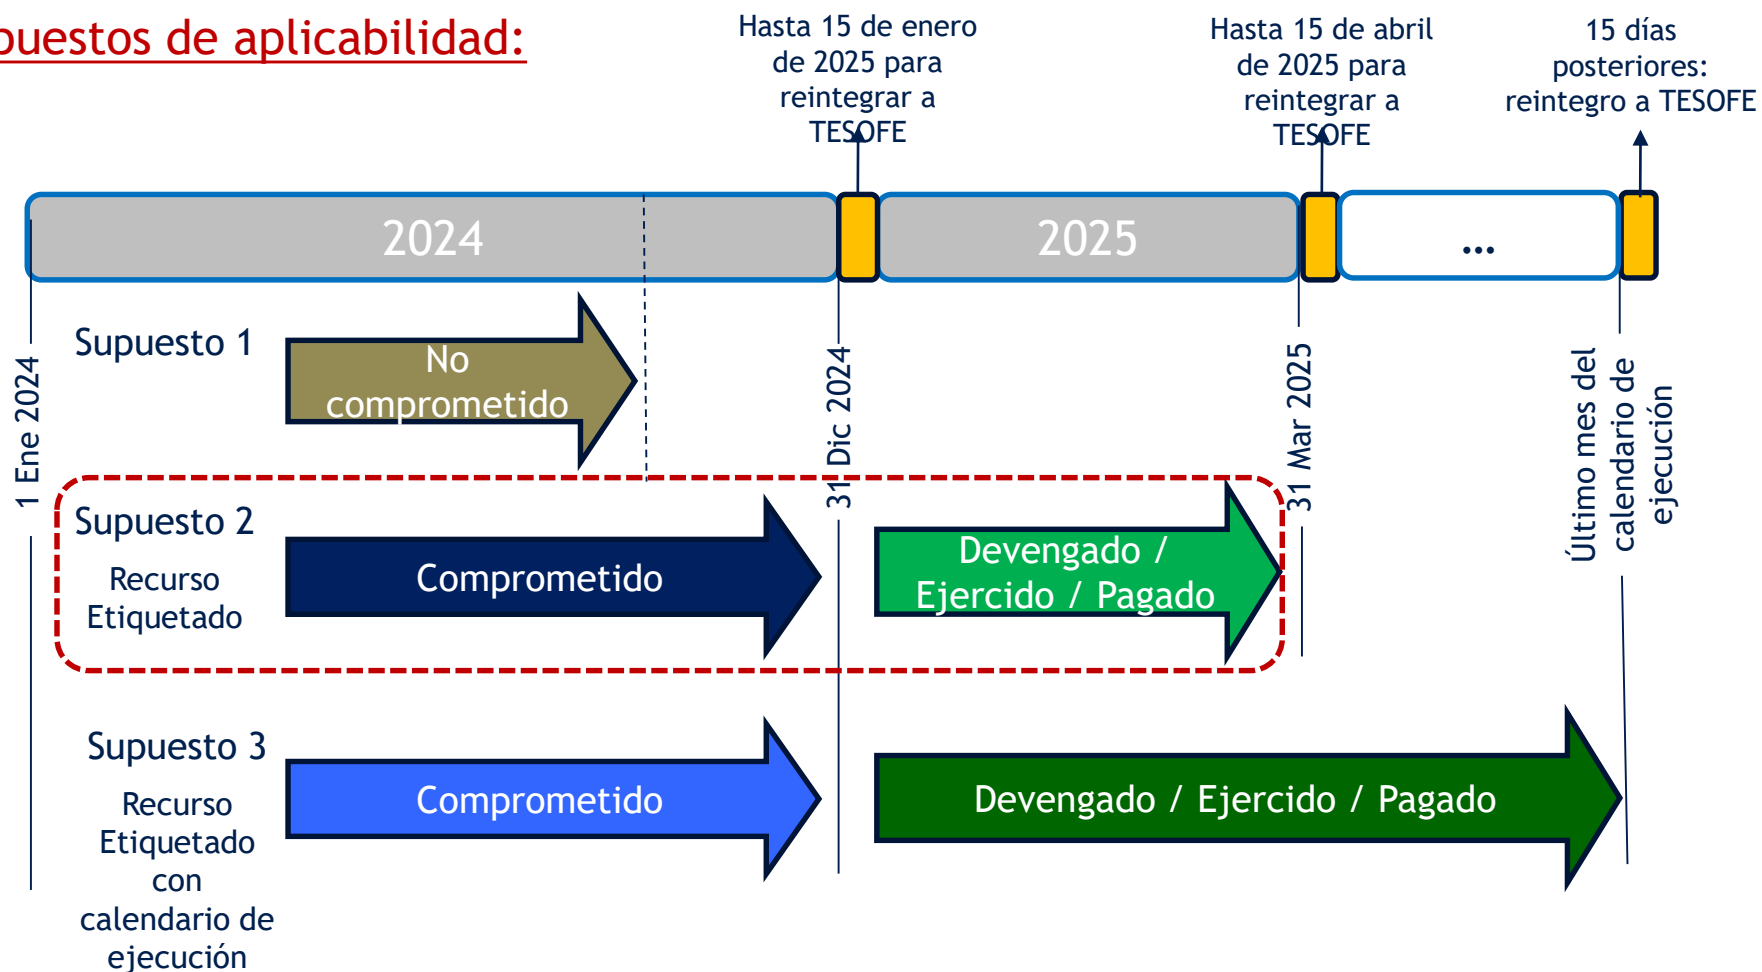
puestos de aplicabilidad:

Hasta 15 de enero de 2025 para reintegrar a TESOFE

Hasta 15 de abril de 2025 para reintegrar a TESOFE

15 días posteriores: reintegro a TESOFE

2024

2025

...

1 Ene 2024

31 Dic 2024

31 Mar 2025

Último mes del calendario de ejecución

Supuesto 1

No comprometido

Supuesto 2

Recurso Etiquetado

Comprometido

Devengado / Ejercido / Pagado

Supuesto 3

Recurso Etiquetado con calendario de ejecución

Comprometido

Devengado / Ejercido / Pagado